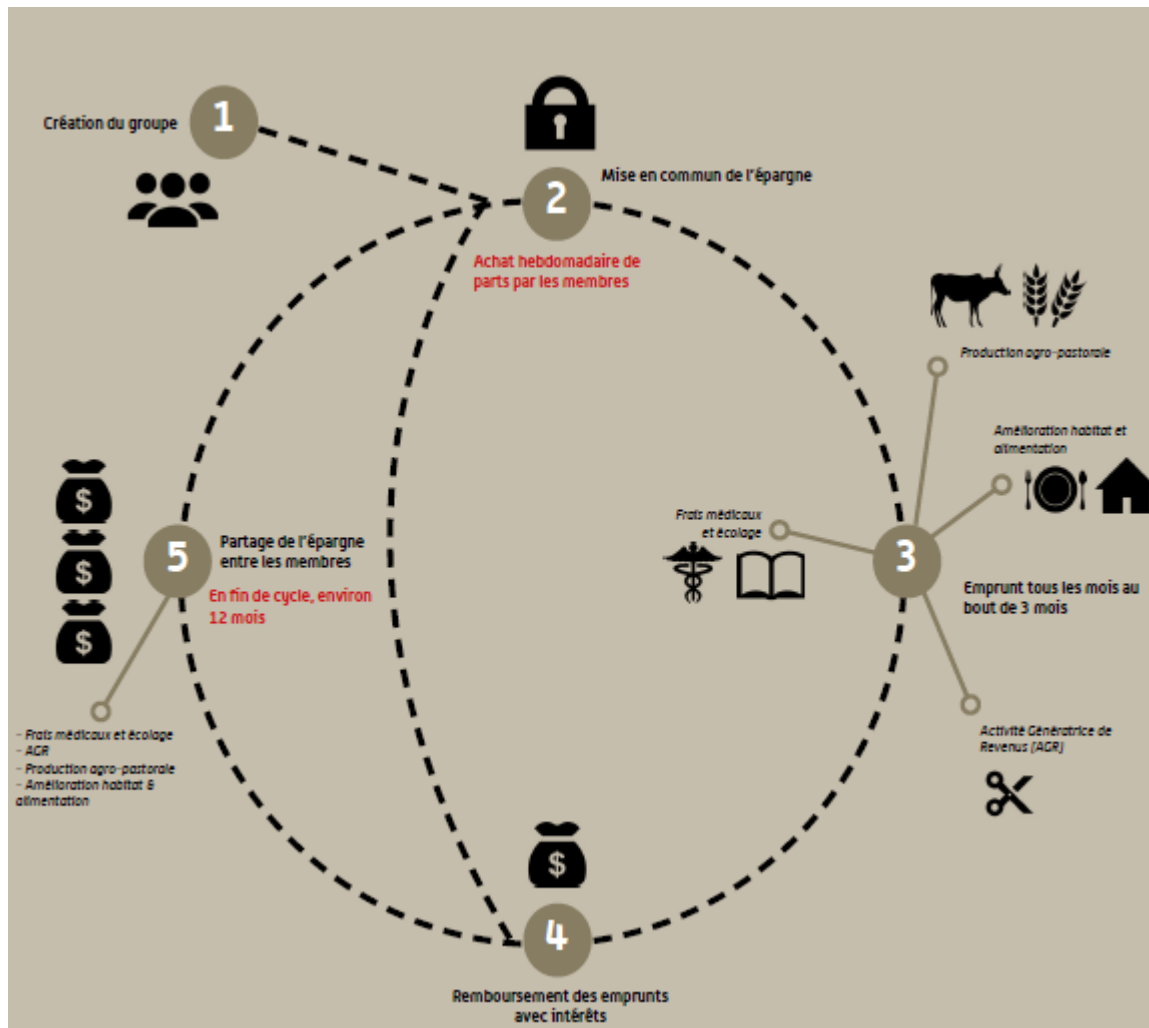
1

Création du groupe

2

Mise en commun de l'épargne

Achat hebdomadaire de parts par les membres

Production agro-pastorale

Amélioration habitat et alimentation

Frais médicaux et écolage

3

Emprunt tous les mois au bout de 3 mois

Activité Génératrice de Revenus (AGR)

4

Remboursement des emprunts avec intérêts

$

5

Partage de l'épargne entre les membres

En fin de cycle, environ 12 mois

$

$

$

- Frais médicaux et écolage
- AGR
- Production agro-pastorale
- Amélioration habitat & alimentation